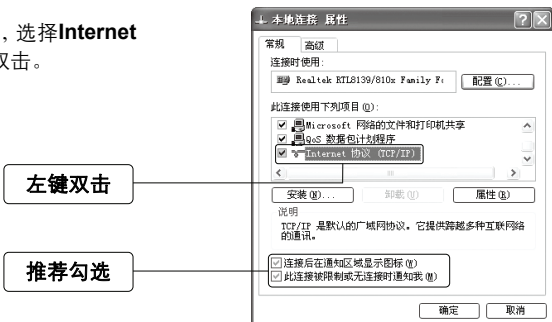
，选择Internet
双击。

本地连接 属性

常规 高级

连接时使用:

Realtek RTL8139/810x Family F: 配置(C)...

此连接使用下列项目(O):

Microsoft 网络的文件和打印机共享
QoS 数据包计划程序
Internet 协议 (TCP/IP)

安装(N)... 卸载(U) 属性(R)

说明
TCP/IP 是默认的广域网协议。它提供跨越多种互联网络的通讯。

连接后在通知区域显示图标(W)
此连接被限制或无连接时通知我(M)

确定 取消

左键双击

推荐勾选